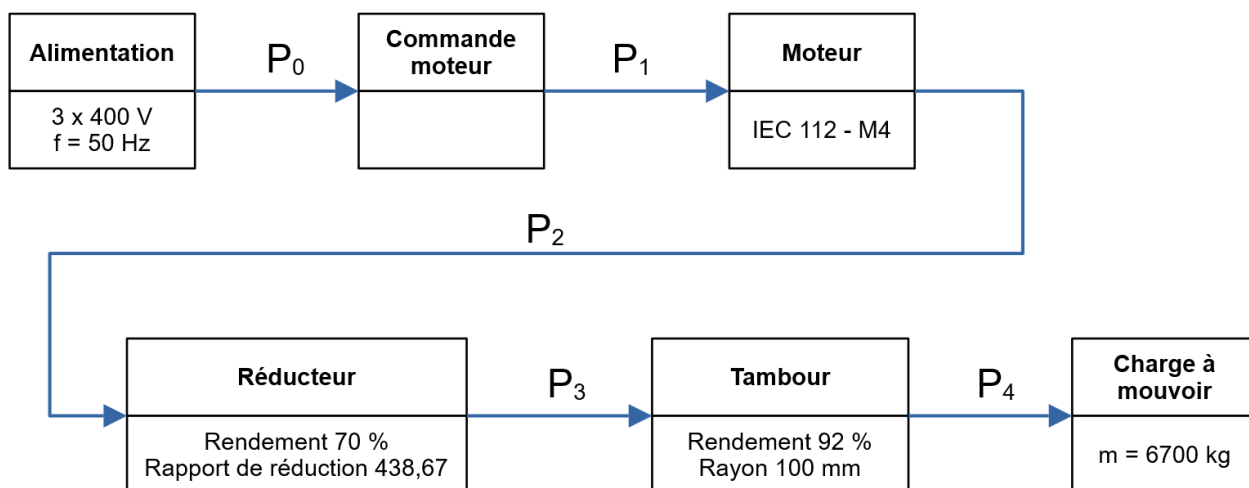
Alimentation

3 x 400 V
f = 50 Hz

$P_0$

Commande moteur

$P_1$

Moteur

IEC 112 - M4

$P_2$

Réducteur

Rendement 70 %
Rapport de réduction 438,67

$P_3$

Tambour

Rendement 92 %
Rayon 100 mm

$P_4$

Charge à mouvoir

m = 6700 kg